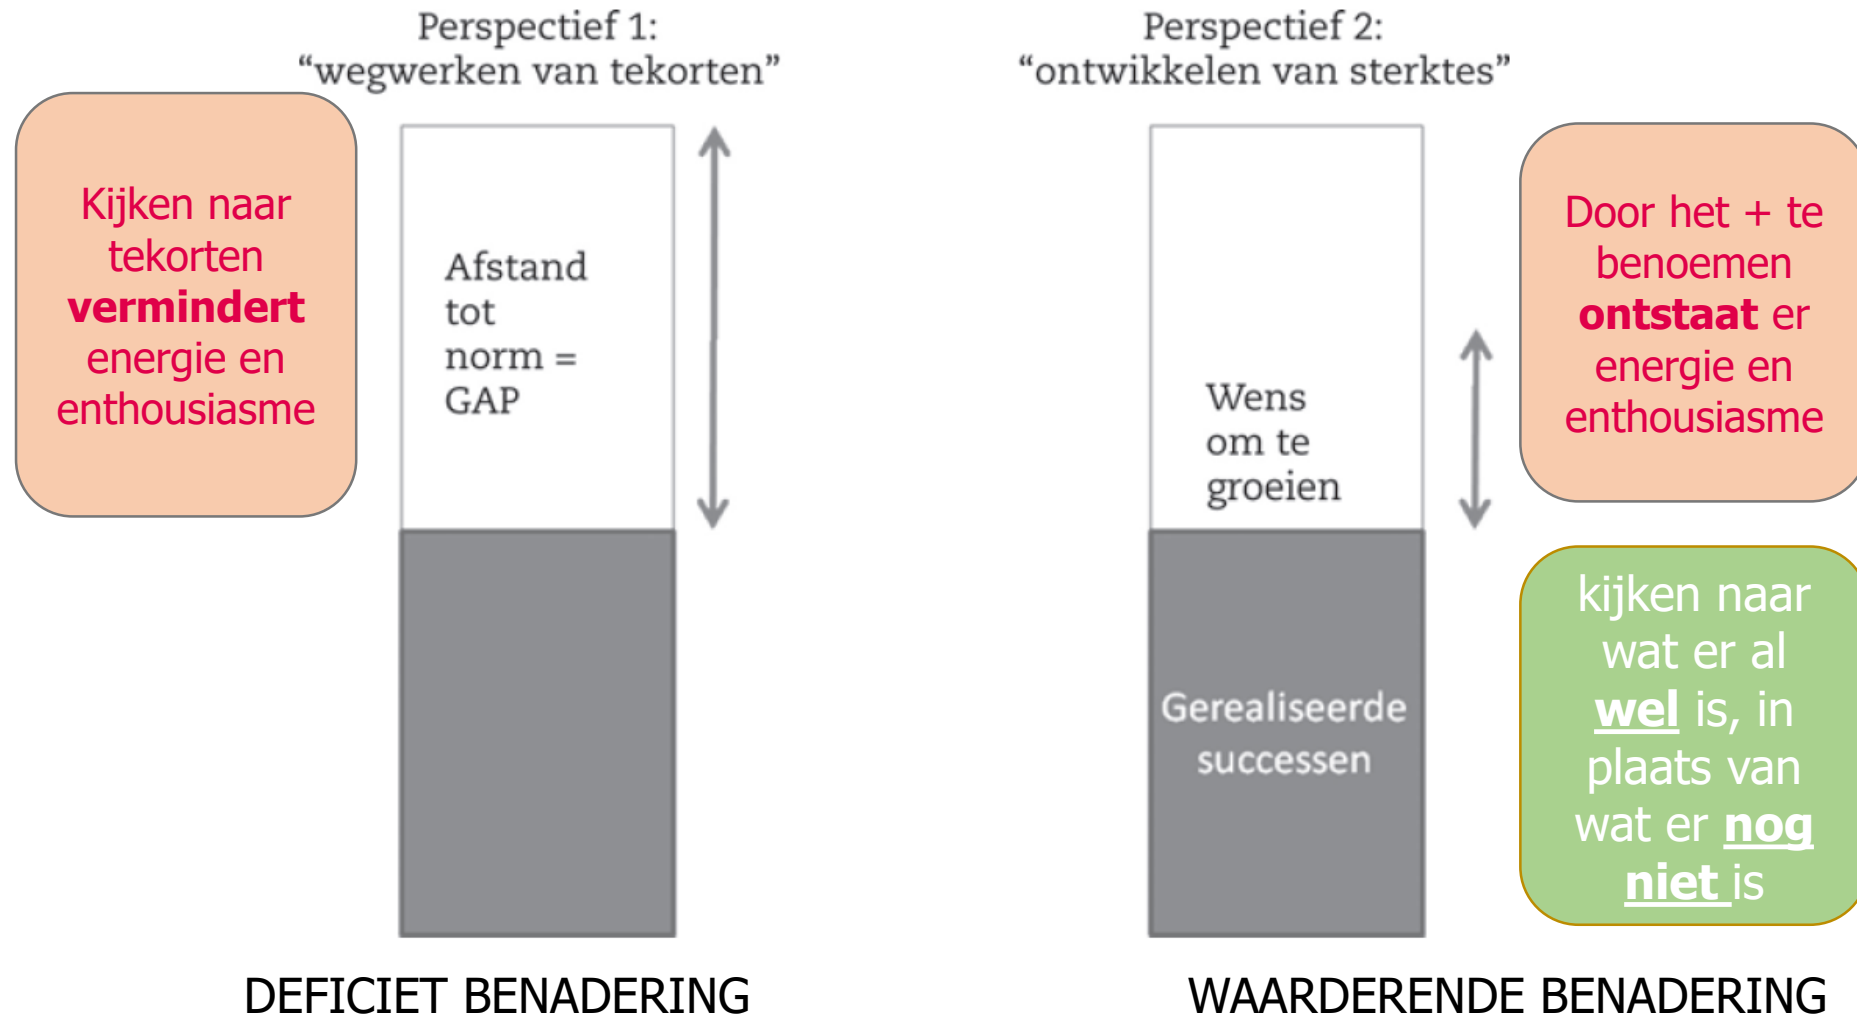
Perspectief 1:
“wegwerken van tekorten”

Kijken naar tekorten **vermindert** energie en enthousiasme

Afstand tot norm = GAP

DEFICIET BENADERING

Perspectief 2:
“ontwikkelen van sterktes”

Wens om te groeien

Gerealiseerde successen

Door het + te benoemen **ontstaat** er energie en enthousiasme

kijken naar wat er al **wel** is, in plaats van wat er **nog niet** is

WAARDERENDE BENADERING